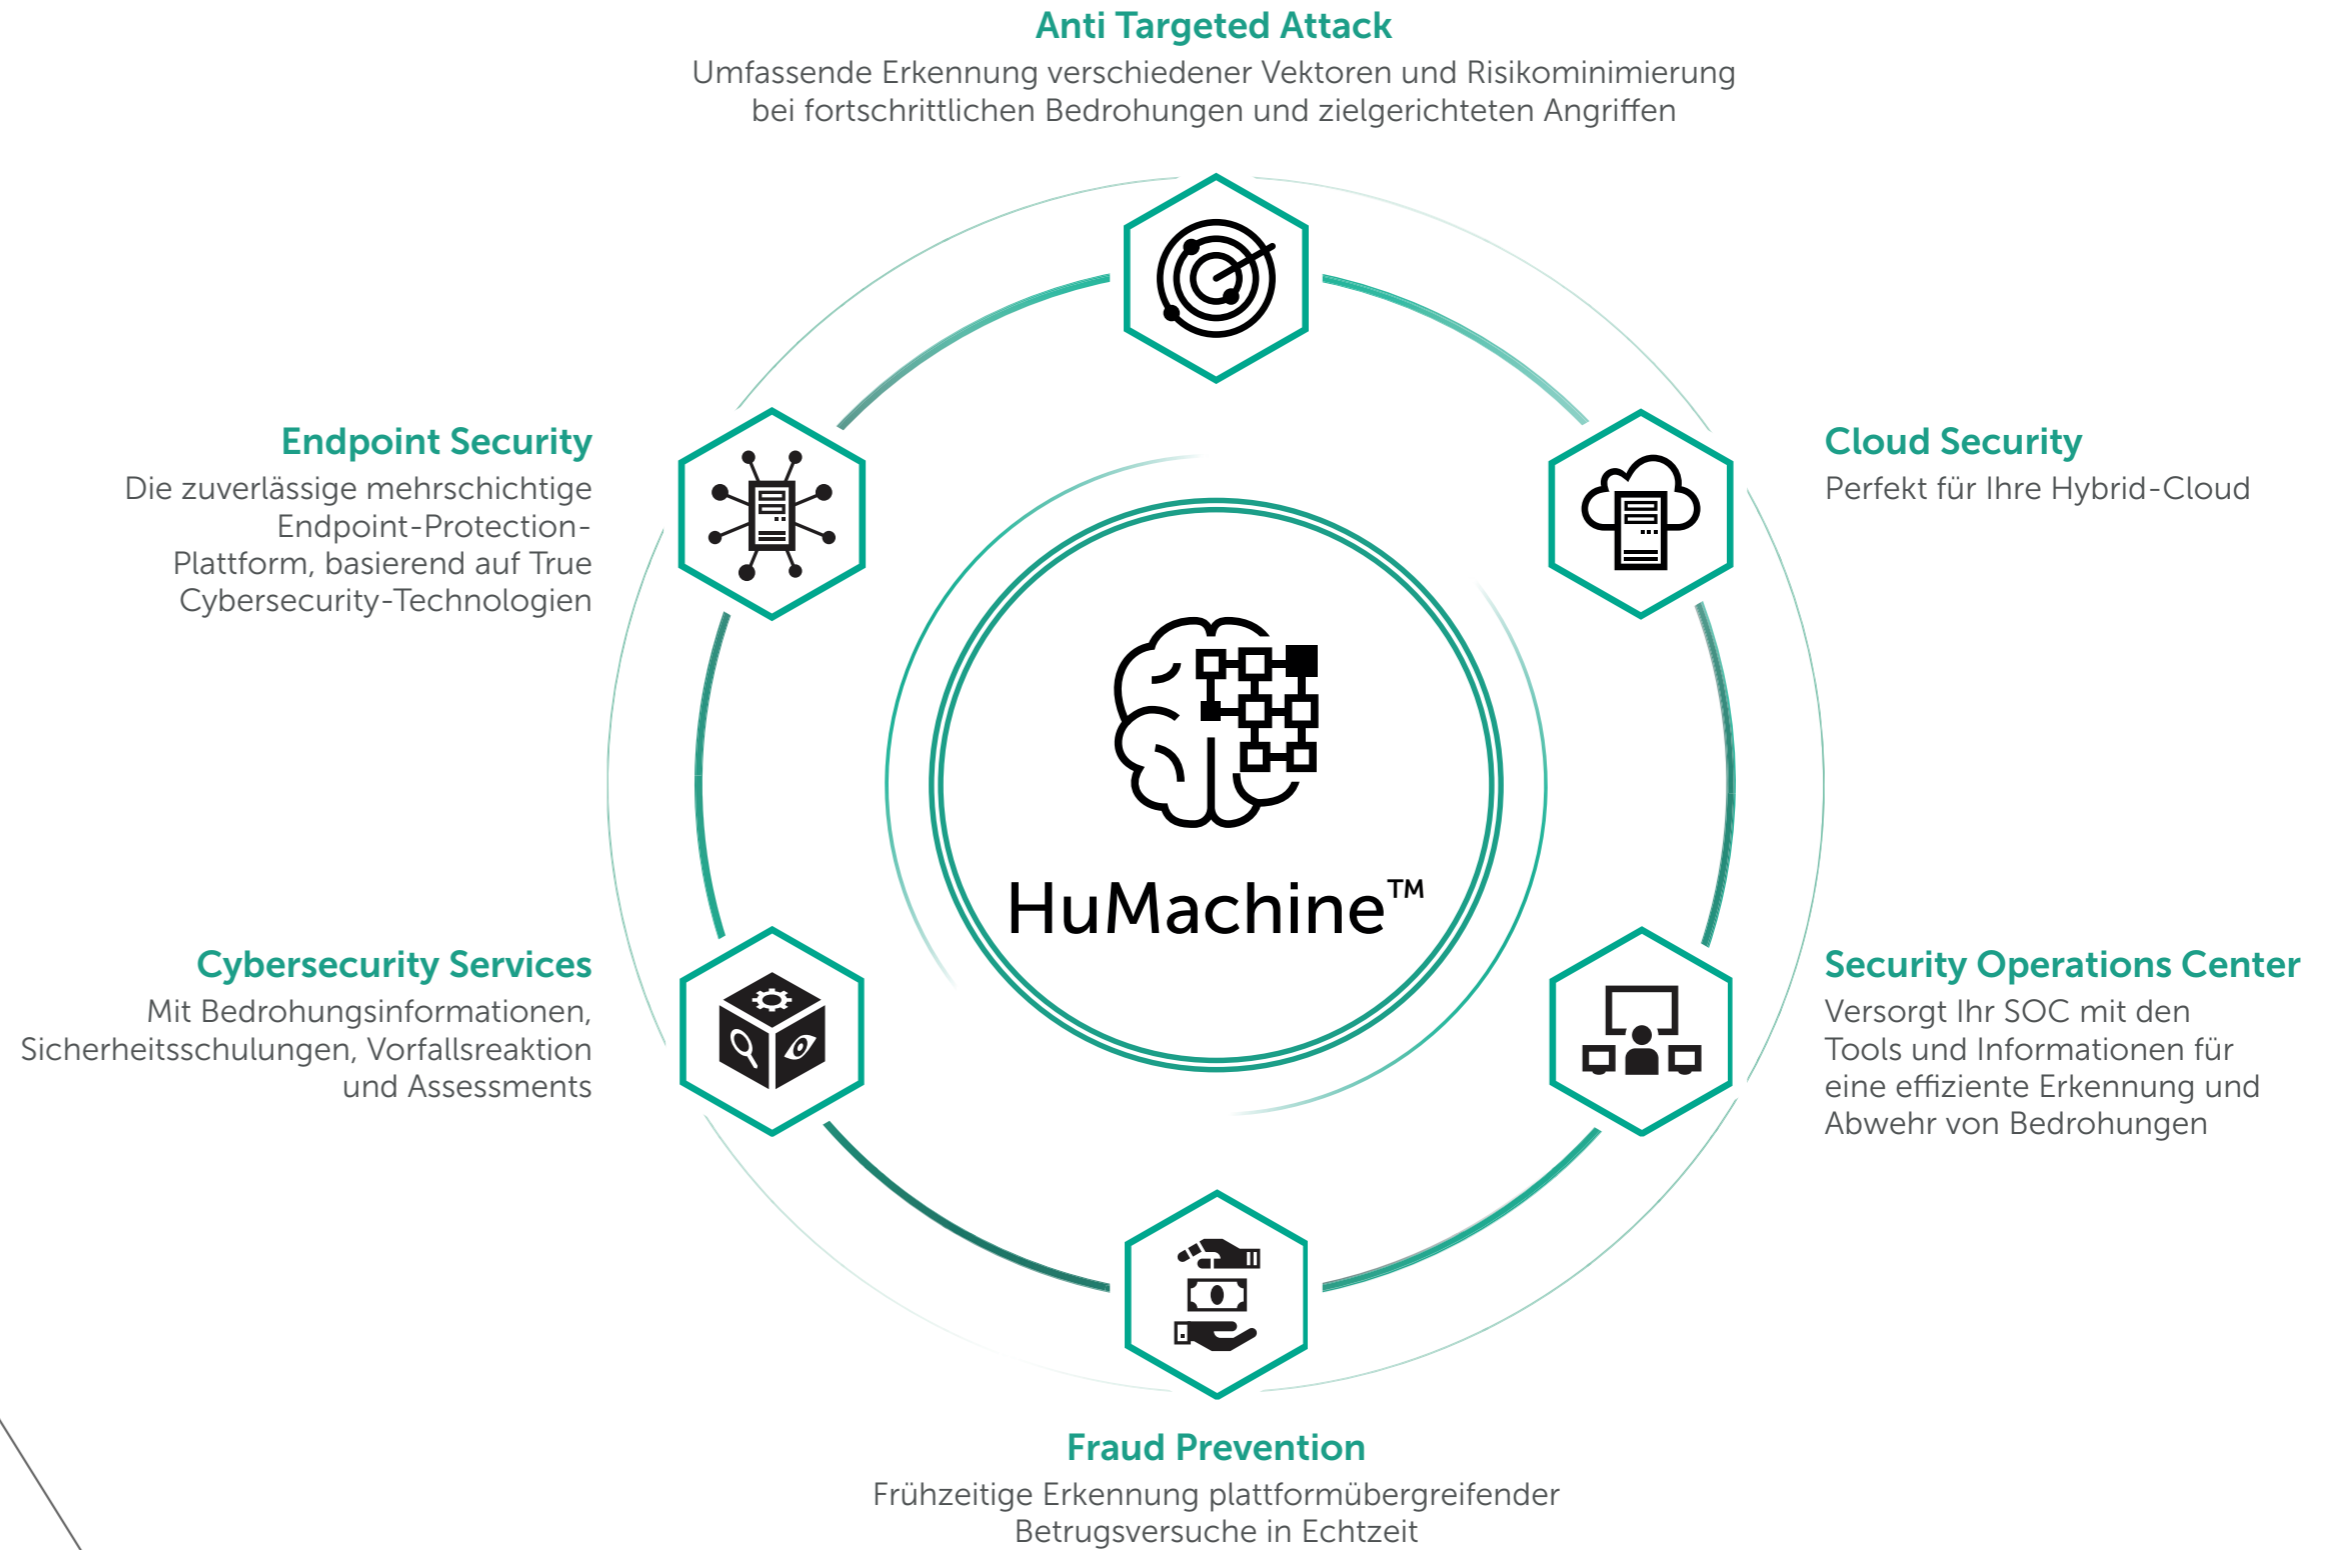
Anti Targeted Attack
Umfassende Erkennung verschiedener Vektoren und Risikominimierung bei fortschrittlichen Bedrohungen und zielgerichteten Angriffen

Endpoint Security
Die zuverlässige mehrschichtige Endpoint-Protection-Plattform, basierend auf True Cybersecurity-Technologien

Cloud Security
Perfekt für Ihre Hybrid-Cloud

HuMachine™

Cybersecurity Services
Mit Bedrohungsinformationen, Sicherheitsschulungen, Vorfallsreaktion und Assessments

Security Operations Center
Versorgt Ihr SOC mit den Tools und Informationen für eine effiziente Erkennung und Abwehr von Bedrohungen

Fraud Prevention
Frühzeitige Erkennung plattformübergreifender Betrugsversuche in Echtzeit